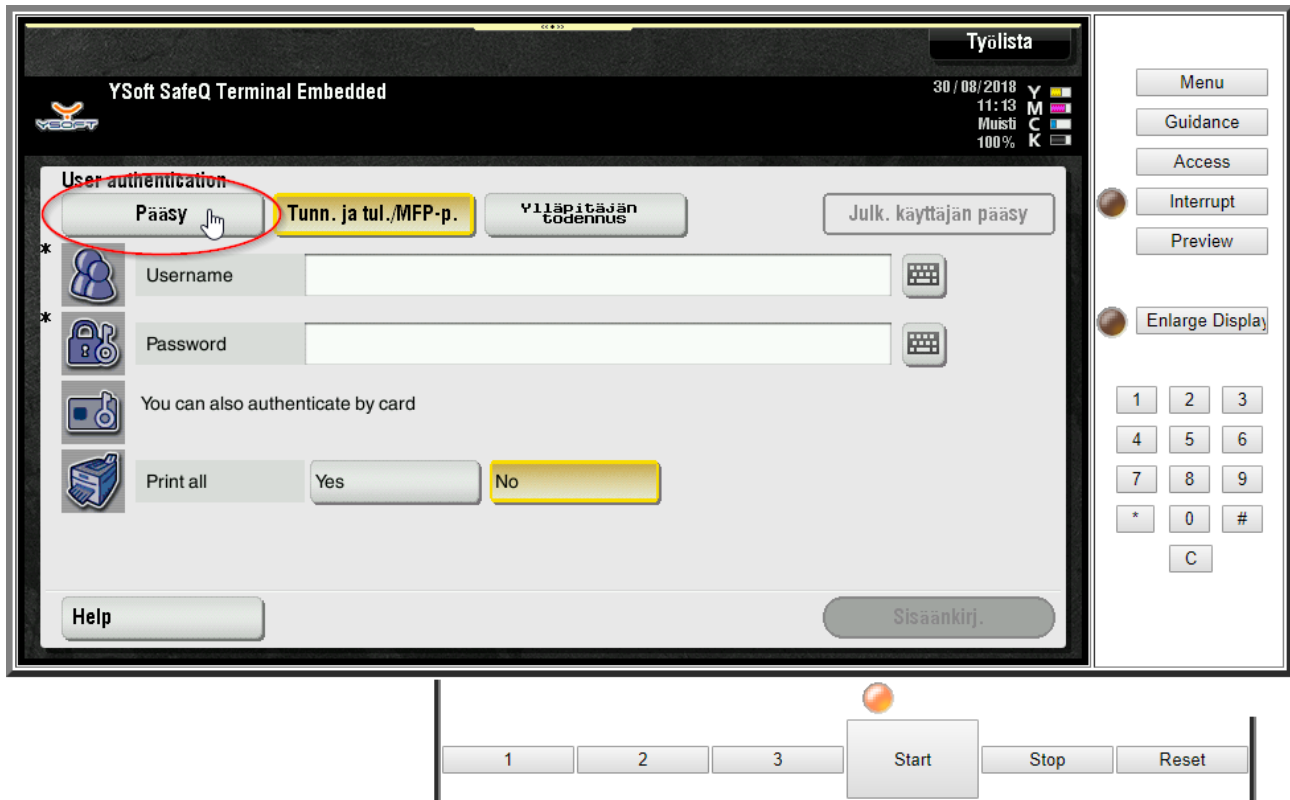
Työlista

YSoft SafeQ Terminal Embedded

YSOFT

30/08/2018
11:13
Muisti
100%
Y
M
C
K

User authentication

Pääsy

Tunn. ja tul./MFP-p.

Ylläpitäjän todennus

Julk. käyttäjän pääsy

*

Username

*

Password

You can also authenticate by card

Print all

Yes

No

Help

Sisäänkirj.

Menu

Guidance

Access

Interrupt

Preview

Enlarge Display

| 1 | 2 | 3 |
|---|---|---|
| 4 | 5 | 6 |
| 7 | 8 | 9 |
| * | 0 | # |
| | C | |

1 2 3 Start Stop Reset